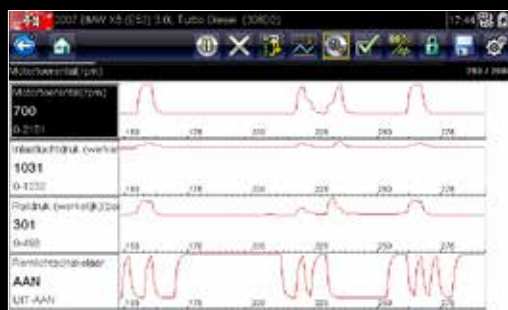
2007 BMW X5 (E53) 3.0L Turbo Diesel (306D3)
17:44
Motortoerental (rpm)
253 / 260
Motortoerental (rpm)
700
0-2101
150
175
200
225
250
275
Inlaatluchtdruk (werkel
1031
0-1232
150
175
200
225
250
275
Raildruk (werkelijk) (ba
301
0-490
150
175
200
225
250
275
Remlichtschakelaar
AAN
UIT-AAN
150
175
200
225
250
275